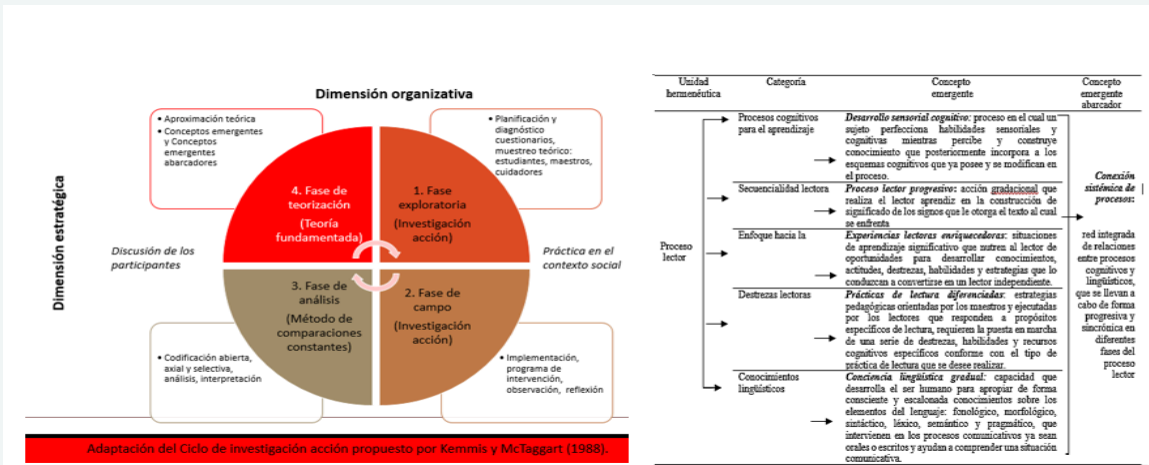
Dimensión organizativa

Dimensión estratégica

• Aproximación teórica
• Conceptos emergentes y Conceptos emergentes abarcadores

• Planificación y diagnóstico cuestionarios, muestreo teórico: estudiantes, maestros, cuidadores

4. Fase de teorización (Teoría fundamentada)

1. Fase exploratoria (Investigación acción)

Discusión de los participantes

Práctica en el contexto social

3. Fase de análisis (Método de comparaciones constantes)

2. Fase de campo (Investigación acción)

• Codificación abierta, axial y selectiva, análisis, interpretación

• Implementación, programa de intervención, observación, reflexión

Adaptación del Ciclo de investigación acción propuesto por Kemmis y McTaggart (1988).

| Unidad hermenéutica | Categoría | Concepto emergente | Concepto emergente abarcador |
|---|---|---|---|
| Proceso lector | Procesos cognitivos para el aprendizaje | *Desarrollo sensorial cognitivo:* proceso en el cual un sujeto perfecciona habilidades sensoriales y cognitivas mientras percibe y construye conocimiento que posteriormente incorpora a los esquemas cognitivos que ya posee y se modifican en el proceso. | *Conexión sistémica de procesos:* red integrada de relaciones entre procesos cognitivos y lingüísticos, que se llevan a cabo de forma progresiva y sincrónica en diferentes fases del proceso lector |
| | Secuencialidad lectora | *Proceso lector progresivo:* acción gradacional que realiza el lector aprendiz en la construcción de significado de los signos que le otorga el texto al cual se enfrenta | |
| | Enfoque hacia la | *Experiencias lectoras enriquecedoras:* situaciones de aprendizaje significativo que nutren al lector de oportunidades para desarrollar conocimientos, actitudes, destrezas, habilidades y estrategias que lo conduzcan a convertirse en un lector independiente. | |
| | Destrezas lectoras | *Prácticas de lectura diferenciadas:* estrategias pedagógicas orientadas por los maestros y ejecutadas por los lectores que responden a propósitos específicos de lectura, requieren la puesta en marcha de una serie de destrezas, habilidades y recursos cognitivos específicos conforme con el tipo de práctica de lectura que se desee realizar. | |
| | Conocimientos lingüísticos | *Conciencia lingüística gradual:* capacidad que desarrolla el ser humano para apropiar de forma consciente y escalonada conocimientos sobre los elementos del lenguaje: fonológico, morfológico, sintáctico, léxico, semántico y pragmático, que intervienen en los procesos comunicativos ya sean orales o escritos y ayudan a comprender una situación comunicativa. | |